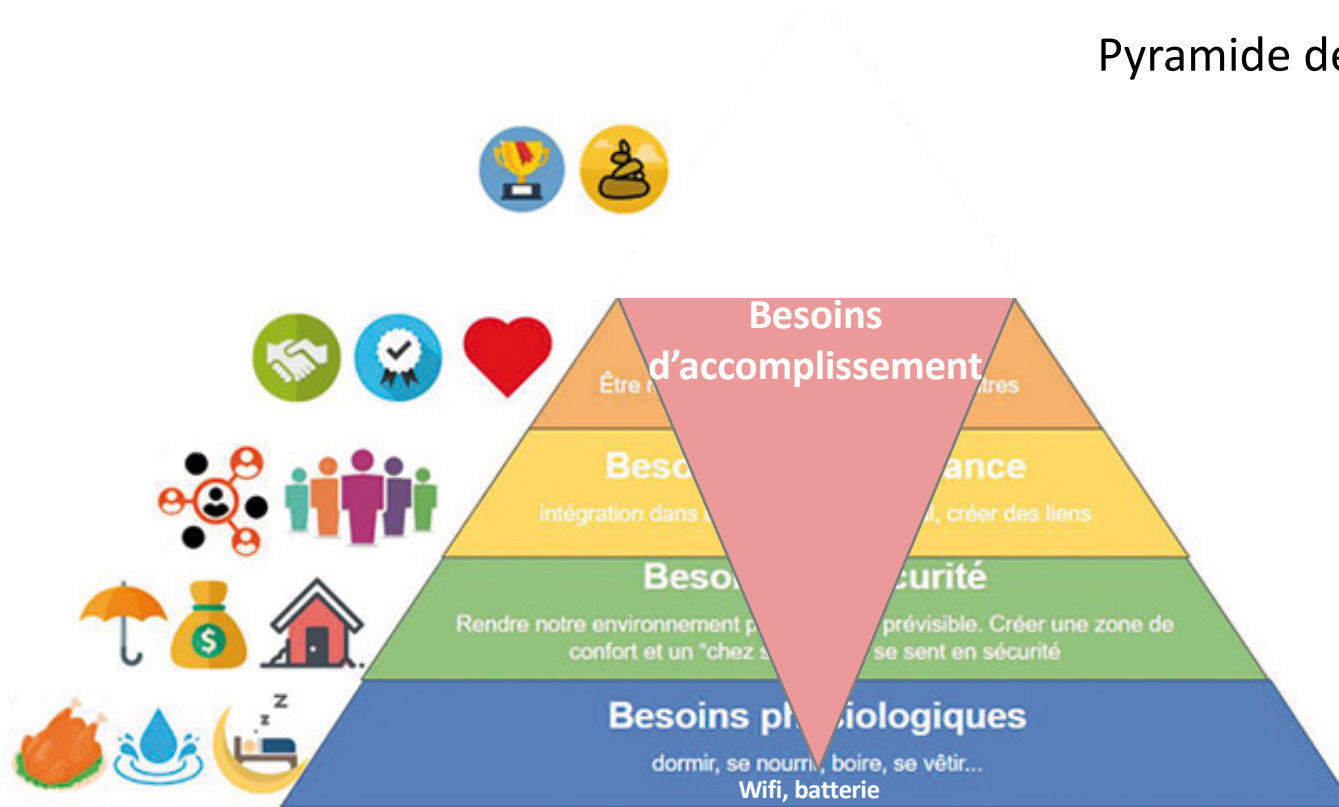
Pyramide de

Besoins d'accomplissement

Être r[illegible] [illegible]tres

Beso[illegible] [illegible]ance

intégration dans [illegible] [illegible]l, créer des liens

Beso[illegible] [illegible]curité

Rendre notre environnement p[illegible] prévisible. Créer une zone de confort et un "chez s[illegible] se sent en sécurité

Besoins ph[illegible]iologiques

dormir, se nourri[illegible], boire, se vêtir...

Wifi, batterie